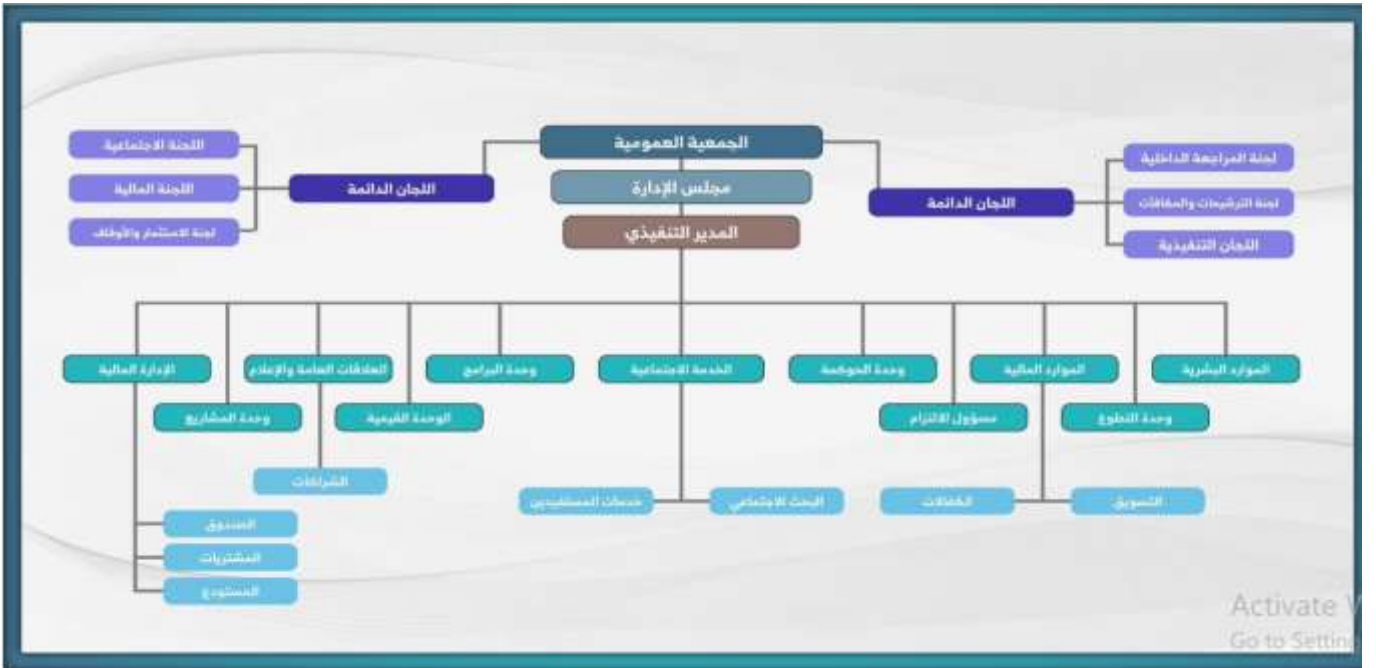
الجمعية العمومية

مجلس الإدارة

المدير التنفيذي

اللجان الدائمة

اللجنة الاجتماعية

اللجنة المالية

لجنة الاستثمار والأوقاف

اللجان الدائمة

لجنة المراجعة الداخلية

لجنة الترشيحات والمكافآت

اللجان التنفيذية

الإدارة المالية

العلاقات العامة والإعلام

وحدة البرامج

الخدمة الاجتماعية

وحدة الحوكمة

الموارد المالية

الموارد البشرية

وحدة المشاريع

الوحدة القيمية

مسؤول الالتزام

وحدة التطوع

الشراكات

خدمات المستفيدين

البحث الاجتماعي

الكفالات

التسويق

الصندوق

المشتريات

المستودع

Activate W
Go to Settin